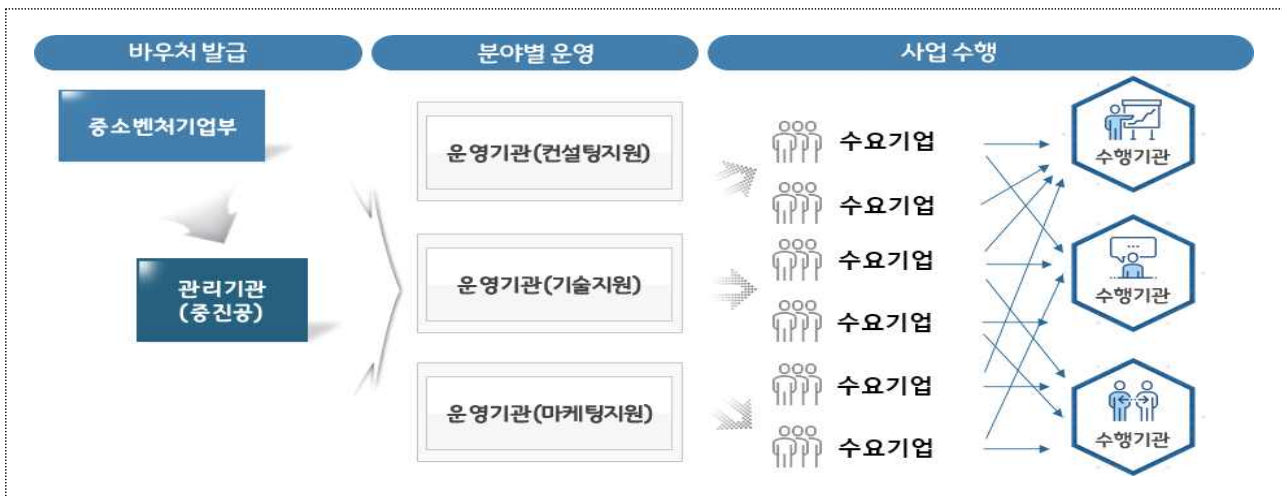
바우처 발급

분야별 운영

사업 수행

중소벤처기업부

관리기관 (중진공)

운영기관(컨설팅지원)

운영기관(기술지원)

운영기관(마케팅지원)

수요기업

수요기업

수요기업

수요기업

수요기업

수요기업

수행기관

수행기관

수행기관